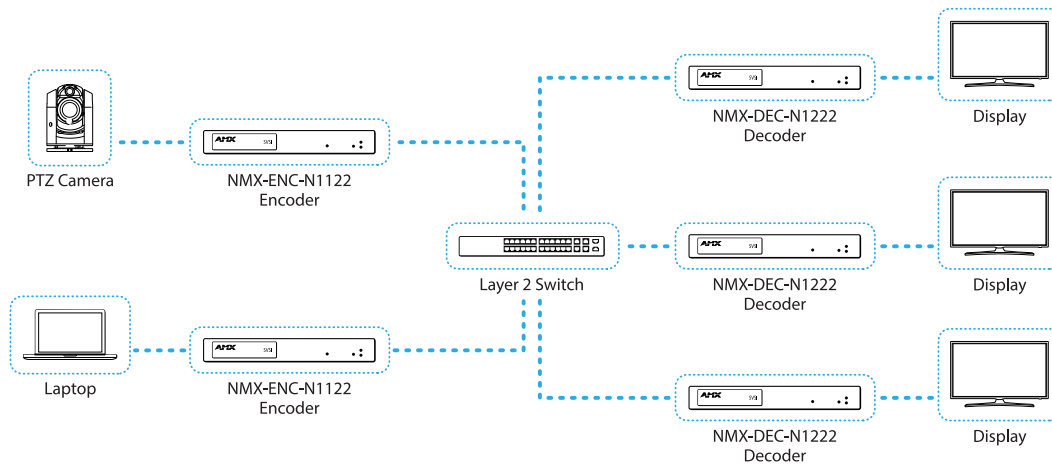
PTZ Camera

AMX SVSI

NMX-ENC-N1122
Encoder

Laptop

AMX SVSI

NMX-ENC-N1122
Encoder

Layer 2 Switch

AMX SVSI

NMX-DEC-N1222
Decoder

Display

AMX SVSI

NMX-DEC-N1222
Decoder

Display

AMX SVSI

NMX-DEC-N1222
Decoder

Display